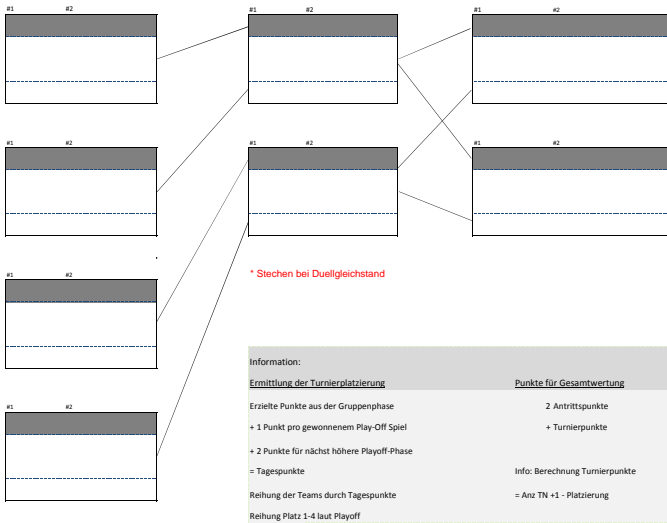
#1 #2

#1 #2

#1 #2

#1 #2

#1 #2

#1 #2

#1 #2

#1 #2

* Stechen bei Duellgleichstand

Information:

| Ermittlung der Turnierplatzierung | Punkte für Gesamtwertung |
|---|---|
| Erzielte Punkte aus der Gruppenphase | 2 Antrittspunkte |
| + 1 Punkt pro gewonnenem Play-Off Spiel | + Turnierpunkte |
| + 2 Punkte für nächst höhere Playoff-Phase | |
| = Tagespunkte | Info: Berechnung Turnierpunkte |
| Reihung der Teams durch Tagespunkte | = Anz TN +1 - Platzierung |
| Reihung Platz 1-4 laut Playoff | |